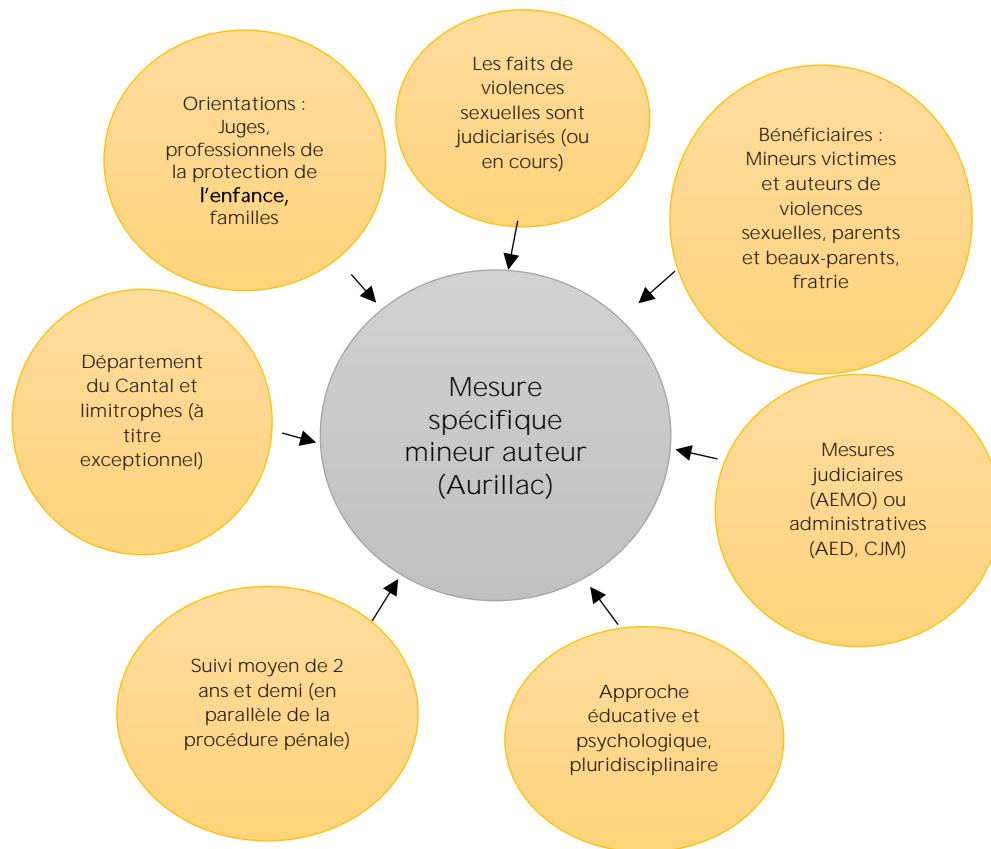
Les faits de violences sexuelles sont judiciarisés (ou en cours)

Bénéficiaires : Mineurs victimes et auteurs de violences sexuelles, parents et beaux-parents, fratrie

Mesures judiciaires (AEMO) ou administratives (AED, CJM)

Approche éducative et psychologique, pluridisciplinaire

Suivi moyen de 2 ans et demi (en parallèle de la procédure pénale)

Département du Cantal et limitrophes (à titre exceptionnel)

Orientations : Juges, professionnels de la protection de l'enfance, familles

Mesure spécifique mineur auteur (Aurillac)